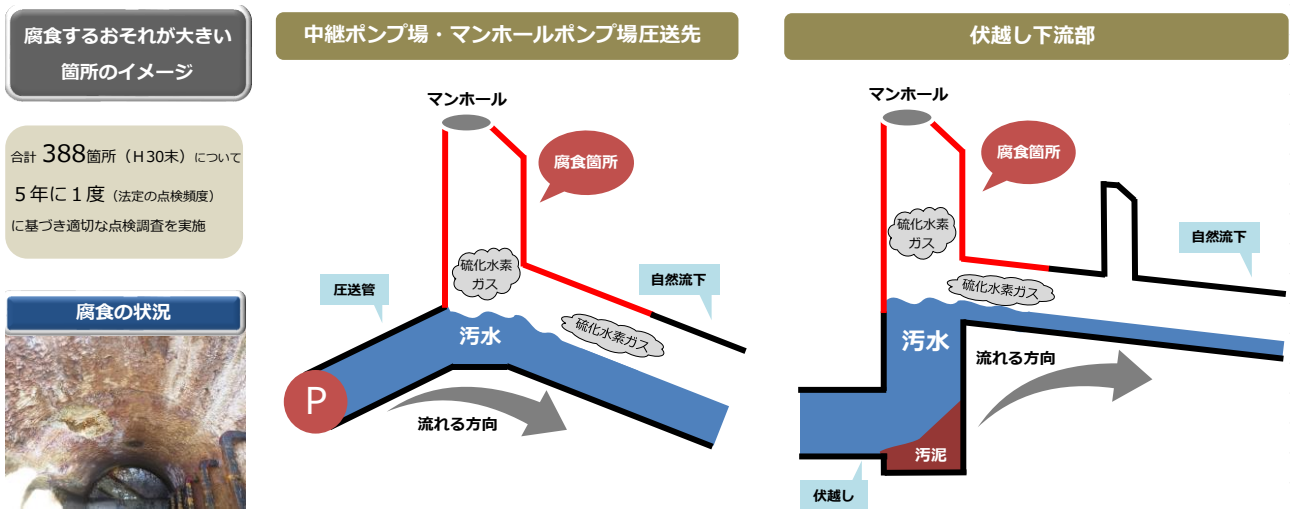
腐食するおそれが大きい箇所のイメージ

合計 388箇所（H30末）について
5年に1度（法定の点検頻度）
に基づき適切な点検調査を実施

腐食の状況

中継ポンプ場・マンホールポンプ場圧送先

マンホール

腐食箇所

硫化水素ガス

圧送管

自然流下

汚水

硫化水素ガス

P

流れる方向

伏越し下流部

マンホール

腐食箇所

硫化水素ガス

自然流下

硫化水素ガス

汚水

流れる方向

汚泥

伏越し